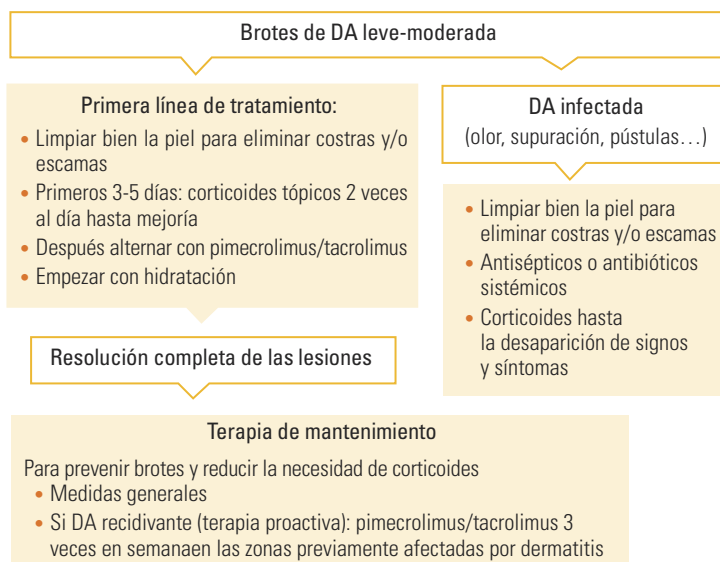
Brotes de DA leve-moderada

Primera línea de tratamiento:
• Limpiar bien la piel para eliminar costras y/o escamas
• Primeros 3-5 días: corticoides tópicos 2 veces al día hasta mejoría
• Después alternar con pimecrolimus/tacrolimus
• Empezar con hidratación

DA infectada
(olor, supuración, pústulas…)

• Limpiar bien la piel para eliminar costras y/o escamas
• Antisépticos o antibióticos sistémicos
• Corticoides hasta la desaparición de signos y síntomas

Resolución completa de las lesiones

Terapia de mantenimiento

Para prevenir brotes y reducir la necesidad de corticoides
• Medidas generales
• Si DA recidivante (terapia proactiva): pimecrolimus/tacrolimus 3 veces en semanaen las zonas previamente afectadas por dermatitis